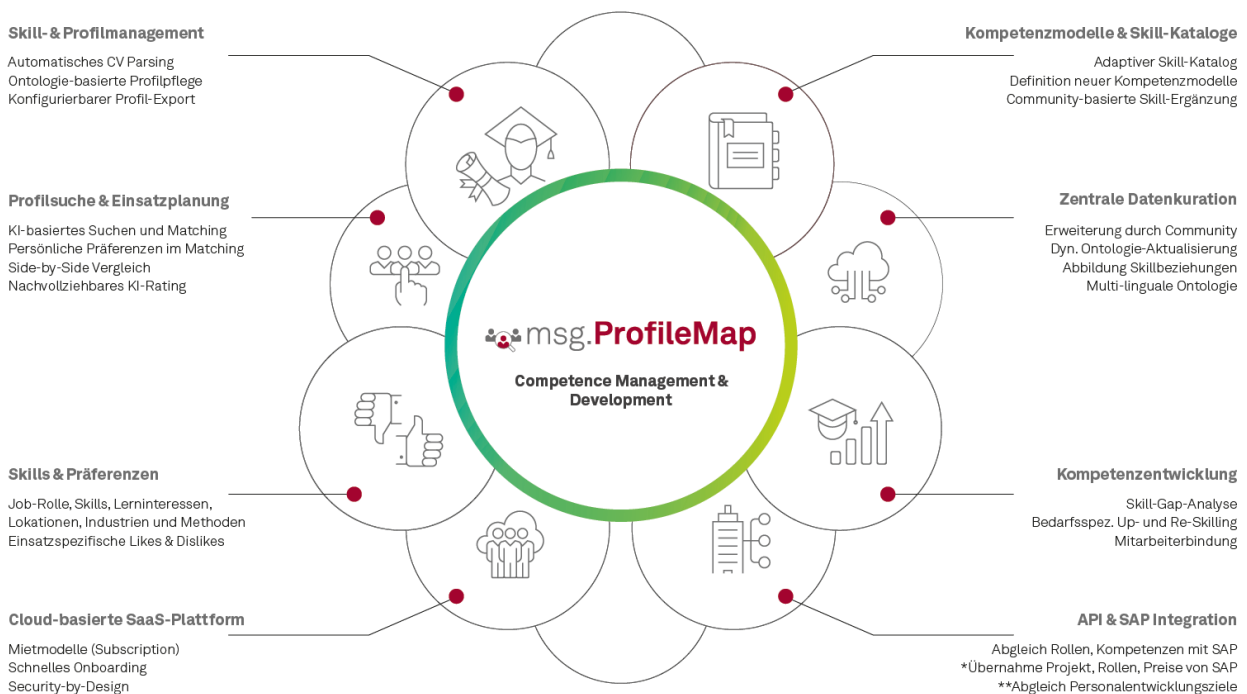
Skill- & Profilmanagement
Automatisches CV Parsing
Ontologie-basierte Profilpflege
Konfigurierbarer Profil-Export

Profilsuche & Einsatzplanung
KI-basiertes Suchen und Matching
Persönliche Präferenzen im Matching
Side-by-Side Vergleich
Nachvollziehbares KI-Rating

Skills & Präferenzen
Job-Rolle, Skills, Lerninteressen, Lokationen, Industrien und Methoden
Einsatzspezifische Likes & Dislikes

Cloud-basierte SaaS-Plattform
Mietmodelle (Subscription)
Schnelles Onboarding
Security-by-Design

msg.ProfileMap
Competence Management & Development

Kompetenzmodelle & Skill-Kataloge
Adaptiver Skill-Katalog
Definition neuer Kompetenzmodelle
Community-basierte Skill-Ergänzung

Zentrale Datenkuration
Erweiterung durch Community
Dyn. Ontologie-Aktualisierung
Abbildung Skillbeziehungen
Multi-linguale Ontologie

Kompetenzentwicklung
Skill-Gap-Analyse
Bedarfsspez. Up- und Re-Skilling
Mitarbeiterbindung

API & SAP Integration
Abgleich Rollen, Kompetenzen mit SAP
*Übernahme Projekt, Rollen, Preise von SAP
**Abgleich Personalentwicklungsziele